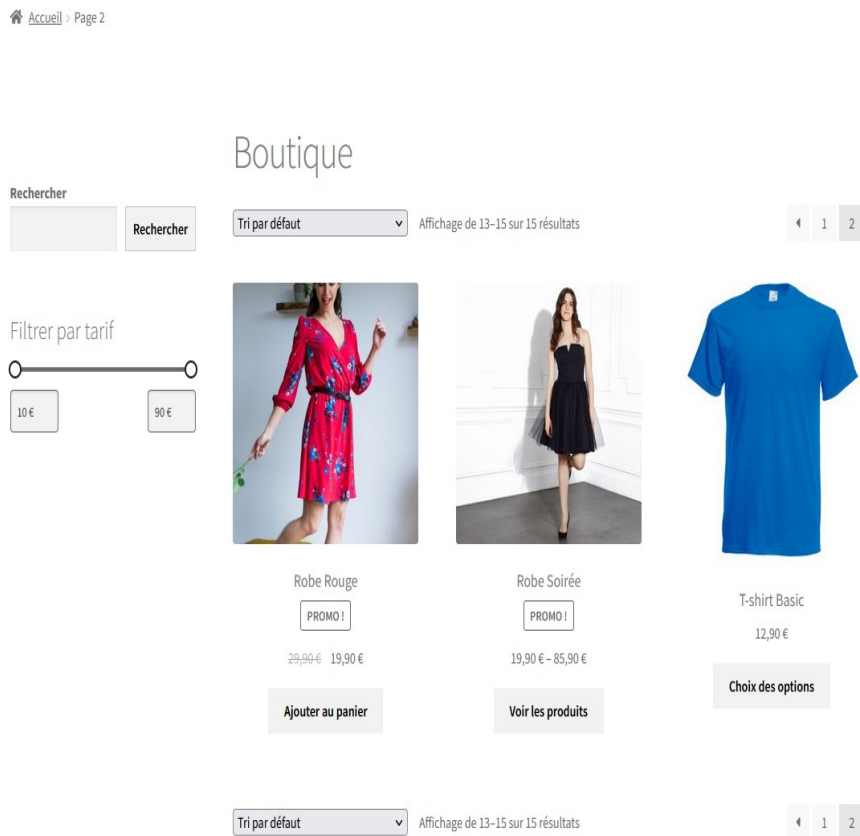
Accueil › Page 2

Boutique

Rechercher

Rechercher

Filtrer par tarif

10 €

90 €

Tri par défaut

Affichage de 13–15 sur 15 résultats

1 2

Robe Rouge

PROMO !

~~29,90 €~~ 19,90 €

Ajouter au panier

Robe Soirée

PROMO !

19,90 € – 85,90 €

Voir les produits

T-shirt Basic

12,90 €

Choix des options

Tri par défaut

Affichage de 13–15 sur 15 résultats

1 2